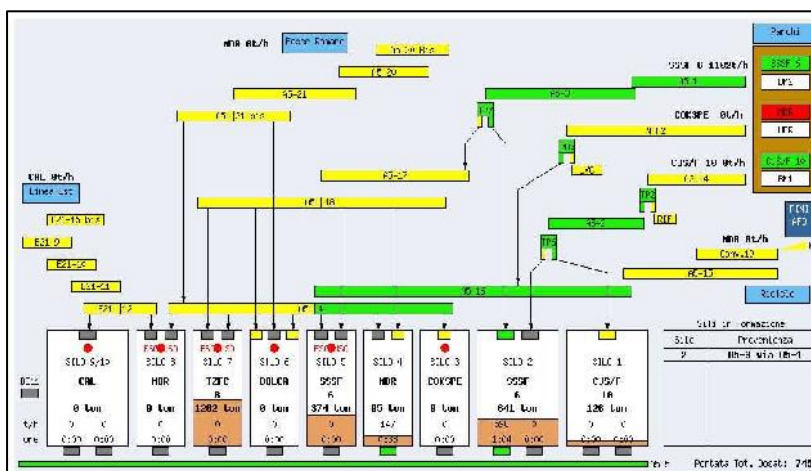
MDR 0t/h

Parchi

SSSF 0 1102t/h

LP1

COKSPE 0t/h

LF5

CJS/F 10 0t/h

PM1

CAL 0t/h

Linea Cal

E21 0

E21-12

E31-14

MDR 0t/h

Riciclo

DIF

TP2

TP3

AS-21

AS-17

AS-2

AC-15

SILO 8/10
CAL
0 ton

SILO 8
MDR
0 ton

SILO 7
TZFC
8
1282 ton

SILO 6
DOLCA
0 ton

SILO 5
SSSF
6
374 ton

SILO 4
MDR
85 ton
147

SILO 3
COKSPE
0 ton

SILO 2
SSSF
6
641 ton

SILO 1
CJS/F
10
126 ton

t/h
ore

0:00
0:00
0:00
0:00
0:00
0:00
1:00
0:00
0:00

| Silo | Provenienza |
|---|---|
| 2 | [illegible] |

Portata Tot. Dosat: 240